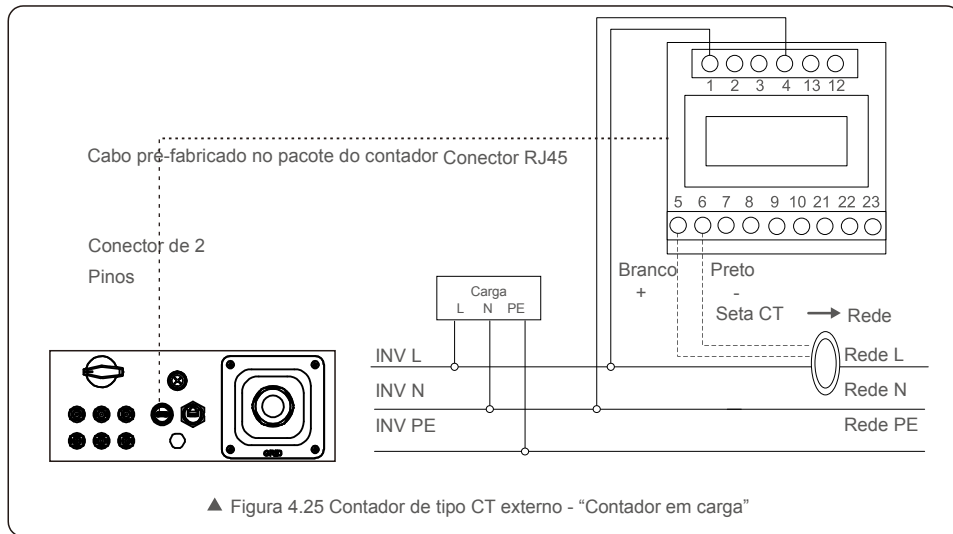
1 2 3 4 13 12

Cabo pré-fabricado no pacote do contador Conector RJ45

5 6 7 8 9 10 21 22 23

Conector de 2 Pinos

Carga
L N PE

Branco
+

Preto
-

Seta CT → Rede

INV L
INV N
INV PE

Rede L
Rede N
Rede PE

▲ Figura 4.25 Contador de tipo CT externo - “Contador em carga”